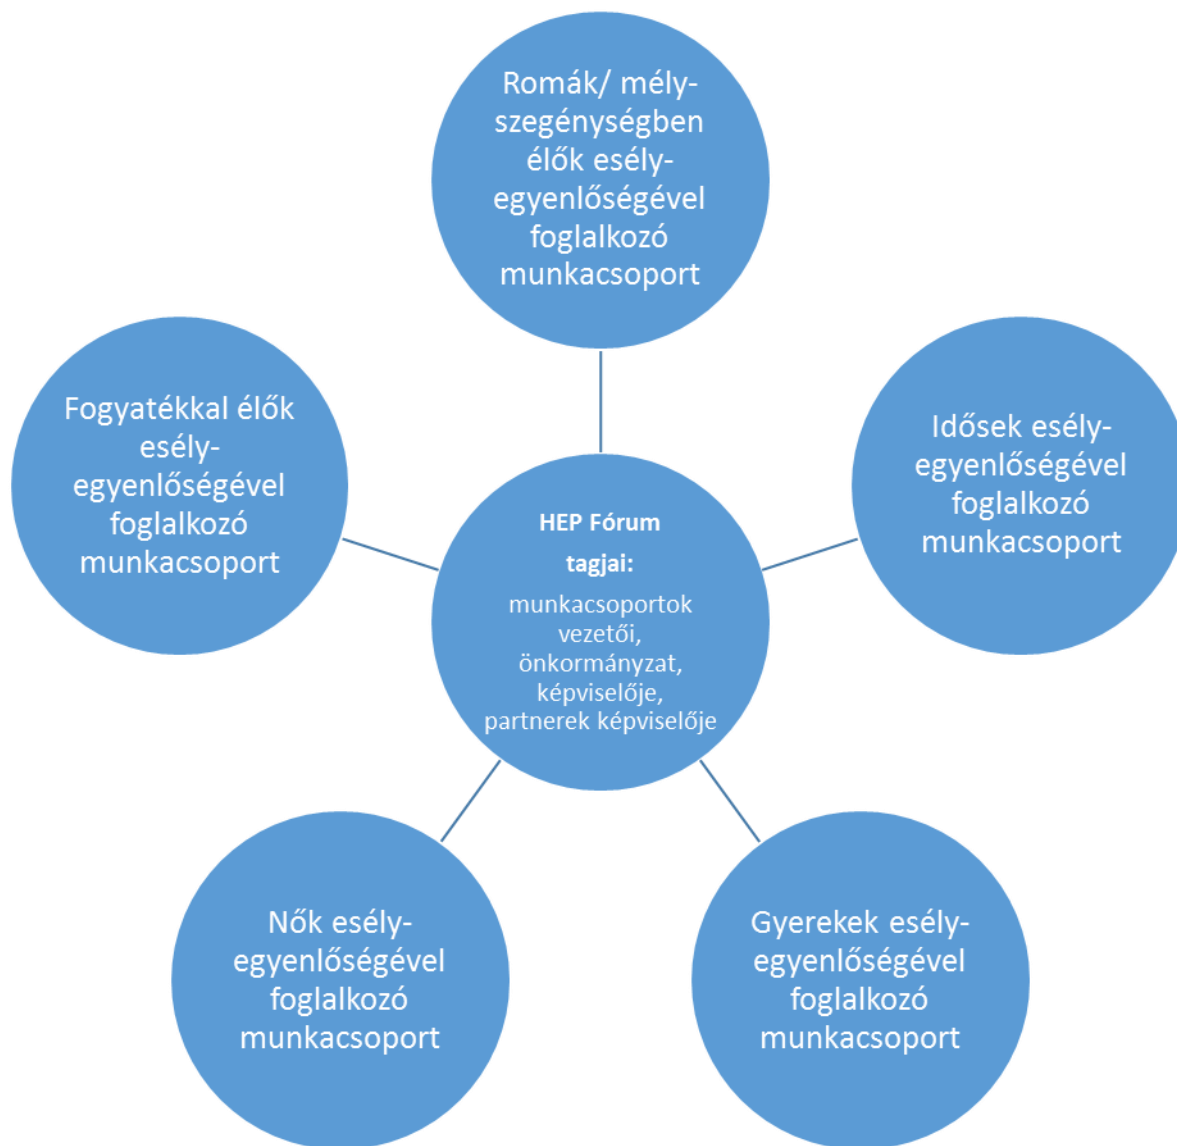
Romák/ mély-szegénységben élők esély-egyenlőségével foglalkozó munkacsoport

Fogyatékkal élők esély-egyenlőségével foglalkozó munkacsoport

HEP Fórum

tagjai:

munkacsoportok vezetői, önkormányzat, képviselője, partnerek képviselője

Idősek esély-egyenlőségével foglalkozó munkacsoport

Nők esély-egyenlőségével foglalkozó munkacsoport

Gyerekek esély-egyenlőségével foglalkozó munkacsoport